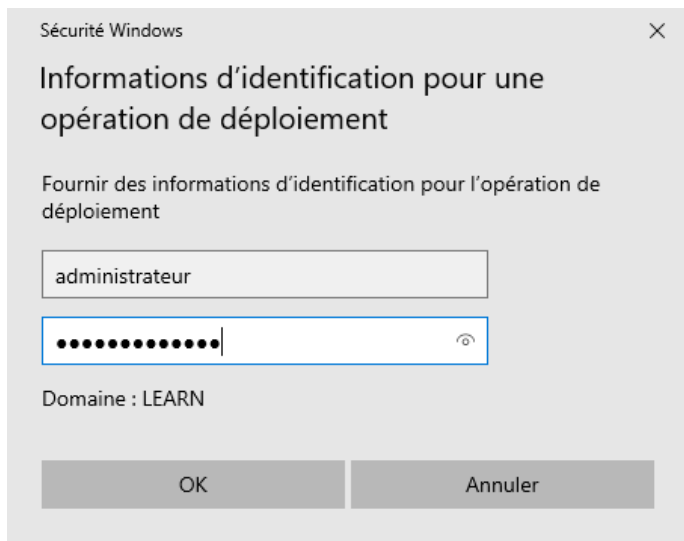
Sécurité Windows

×

Informations d'identification pour une opération de déploiement

Fournir des informations d'identification pour l'opération de déploiement

administrateur

•••••••••••••

Domaine : LEARN

OK

Annuler